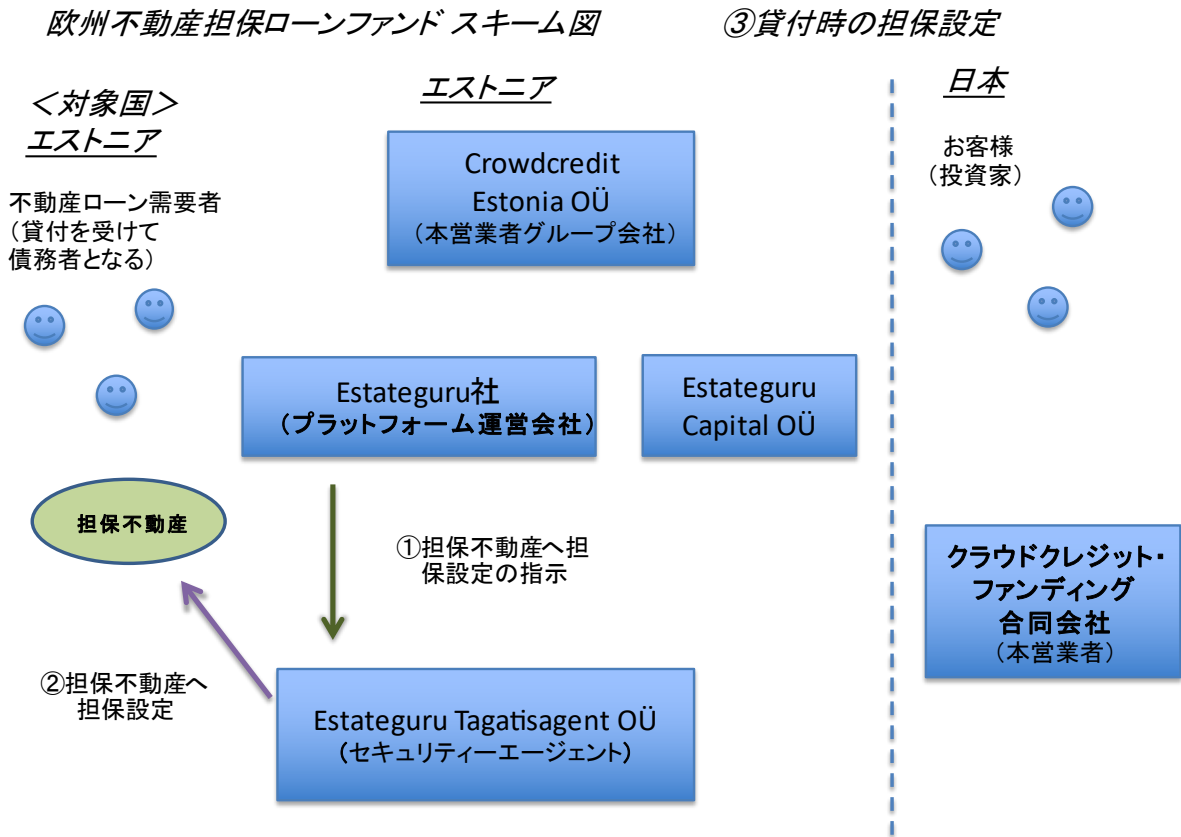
欧州不動産担保ローンファンド スキーム図　③貸付時の担保設定

＜対象国＞
エストニア

エストニア

日本

Crowdcredit Estonia OÜ
（本営業者グループ会社）

お客様
（投資家）

不動産ローン需要者
（貸付を受けて債務者となる）

Estateguru社
（プラットフォーム運営会社）

Estateguru Capital OÜ

担保不動産

①担保不動産へ担保設定の指示

クラウドクレジット・ファンディング合同会社
（本営業者）

②担保不動産へ担保設定

Estateguru Tagatisagent OÜ
（セキュリティーエージェント）